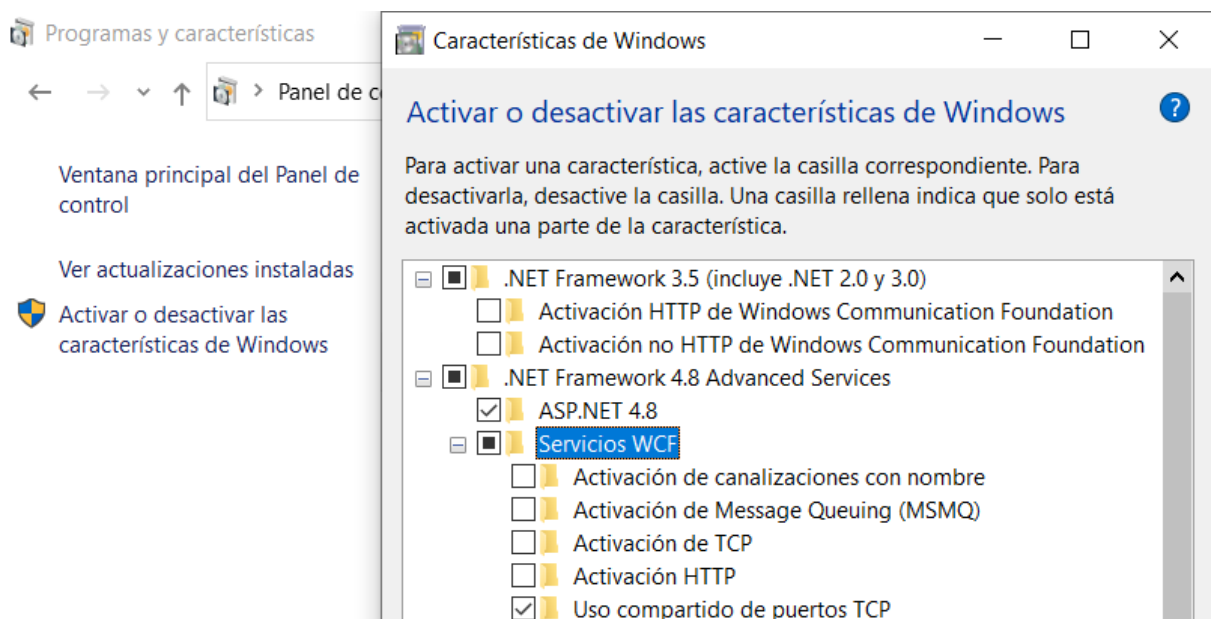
Programas y características

Panel de c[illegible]

Ventana principal del Panel de control

Ver actualizaciones instaladas

Activar o desactivar las características de Windows

Características de Windows

Activar o desactivar las características de Windows

Para activar una característica, active la casilla correspondiente. Para desactivarla, desactive la casilla. Una casilla rellena indica que solo está activada una parte de la característica.

.NET Framework 3.5 (incluye .NET 2.0 y 3.0)
Activación HTTP de Windows Communication Foundation
Activación no HTTP de Windows Communication Foundation
.NET Framework 4.8 Advanced Services
ASP.NET 4.8
Servicios WCF
Activación de canalizaciones con nombre
Activación de Message Queuing (MSMQ)
Activación de TCP
Activación HTTP
Uso compartido de puertos TCP